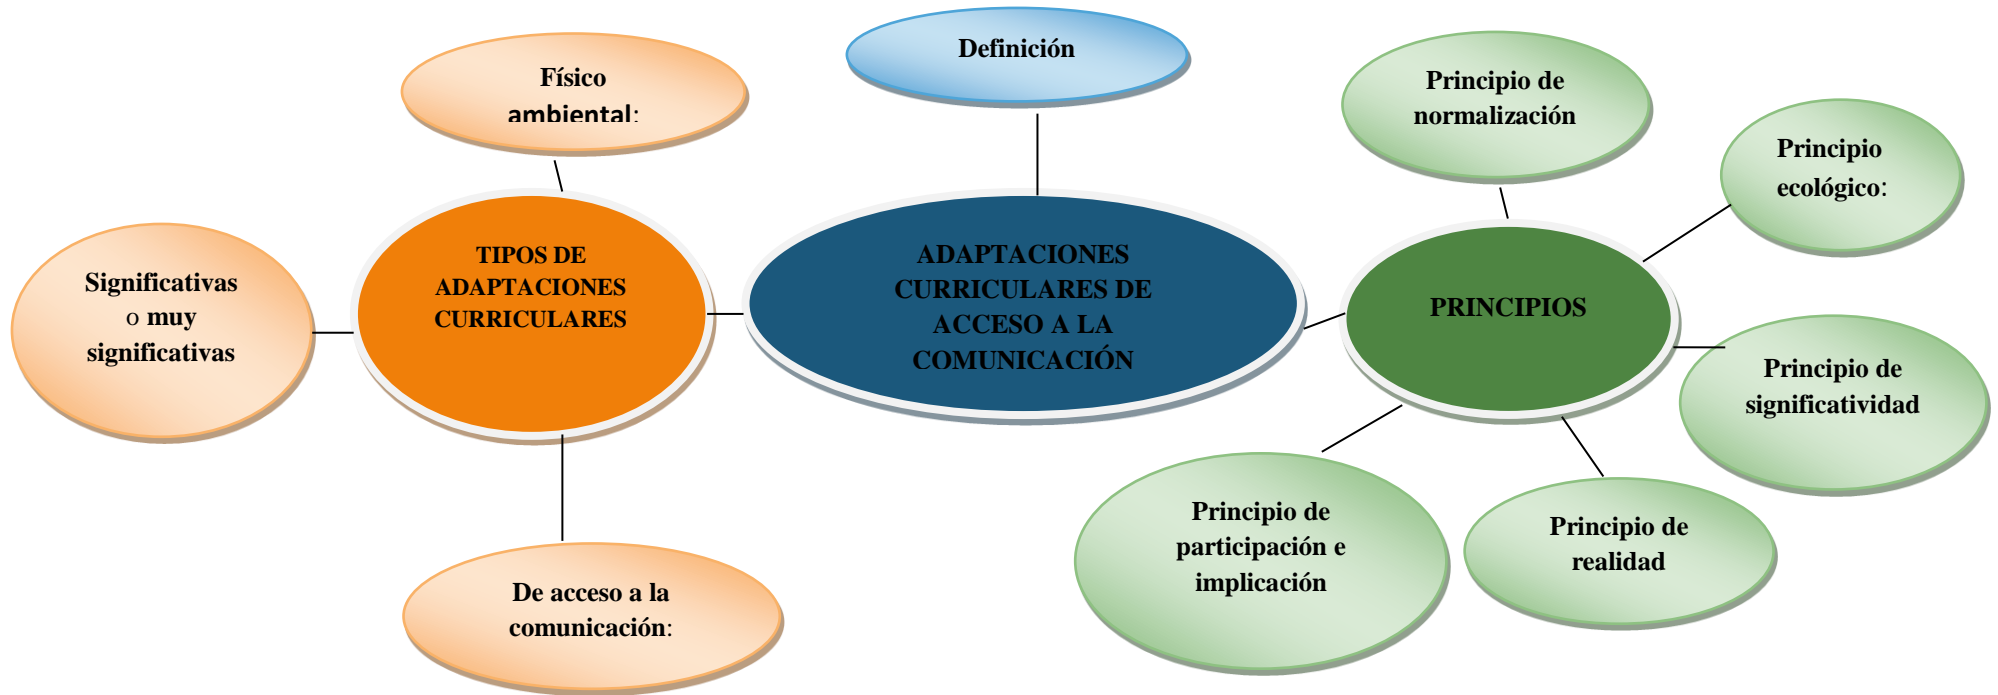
Definición

Físico ambiental:

Principio de normalización

Principio ecológico:

Significativas o muy significativas

TIPOS DE ADAPTACIONES CURRICULARES

ADAPTACIONES CURRICULARES DE ACCESO A LA COMUNICACIÓN

PRINCIPIOS

Principio de significatividad

Principio de participación e implicación

Principio de realidad

De acceso a la comunicación: